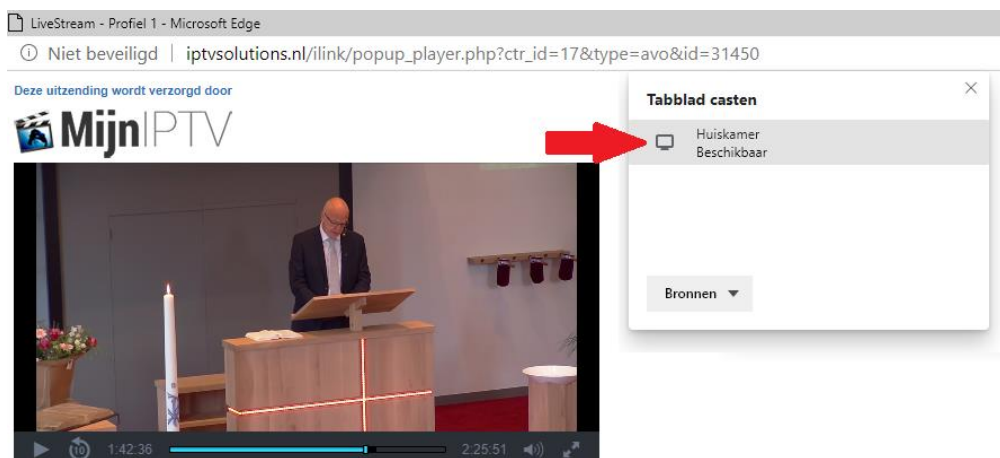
LiveStream - Profiel 1 - Microsoft Edge

Niet beveiligd | iptvsolutions.nl/ilink/popup_player.php?ctr_id=17&type=avo&id=31450

Deze uitzending wordt verzorgd door

MijnIPTV

1:42:36

2:25:51

Tabblad casten

Huiskamer
Beschikbaar

Bronnen